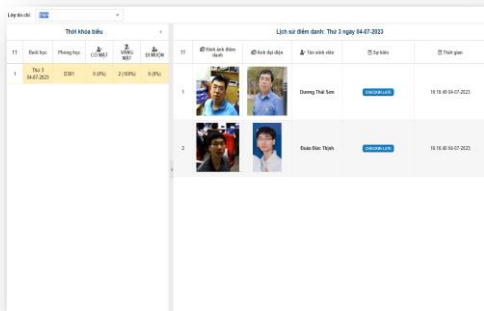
Lọc dữ chỉ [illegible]

Thời khóa biểu

| TT | Buổi học | Phòng học | CÓ MẶT | VẮNG MẶT | ĐI MUỘN |
|---|---|---|---|---|---|
| 1 | Thứ 3 04-07-2023 | D301 | 0 (0%) | 2 (100%) | 0 (0%) |

Lịch sử điểm danh: Thứ 3 ngày 04-07-2023

| TT | Hình ảnh điểm danh | Ảnh đại diện | Tên sinh viên | Sự kiện | Thời gian |
|---|---|---|---|---|---|
| 1 | | | Dương Thái Sơn | CHECKIN LATE | 16:16:40 04-07-2023 |
| 2 | | | Đoàn Đức Thịnh | CHECKIN LATE | 16:16:40 04-07-2023 |